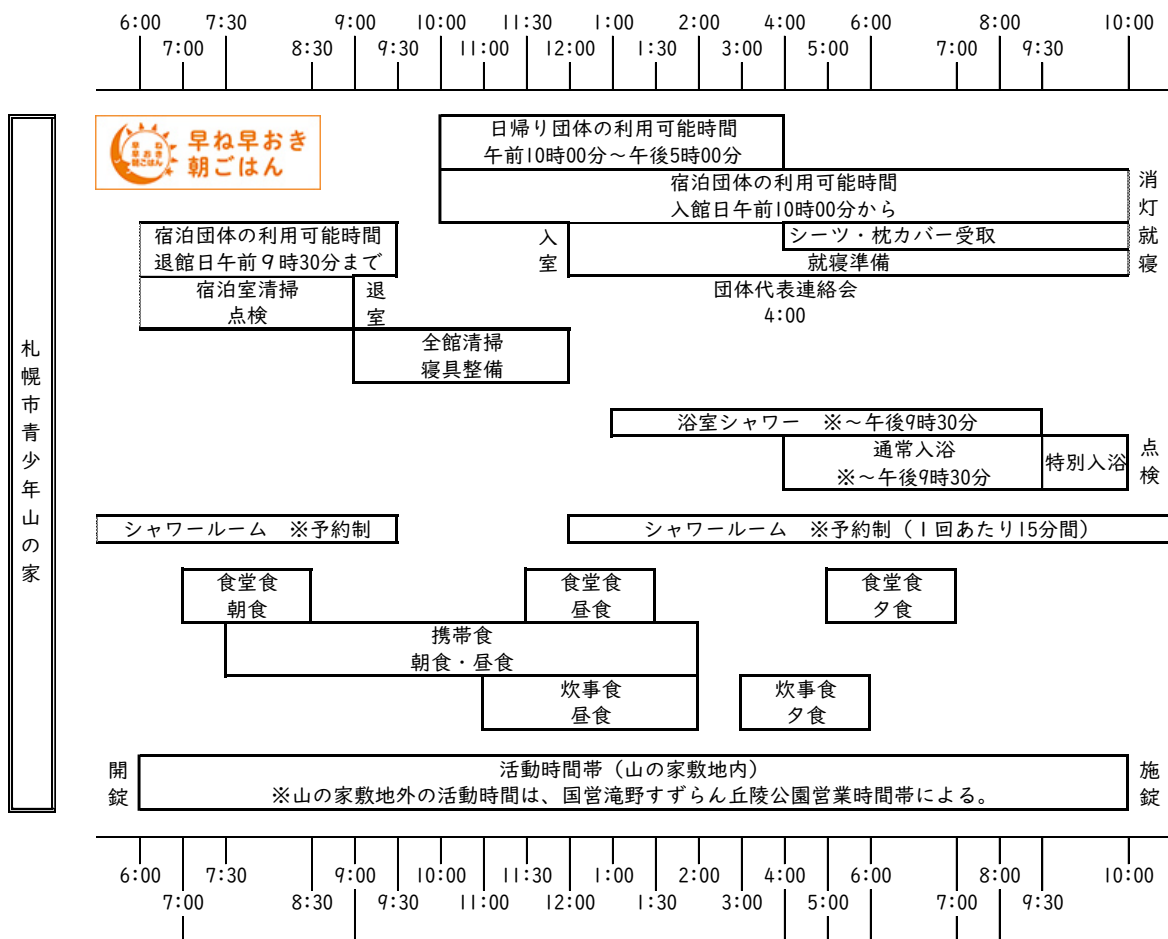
6:00 7:30 9:00 10:00 11:30 1:00 2:00 4:00 6:00 8:00 10:00
7:00 8:30 9:30 11:00 12:00 1:30 3:00 5:00 7:00 9:30

札幌市青少年山の家

早ね早おき朝ごはん

日帰り団体の利用可能時間
午前10時00分～午後5時00分

宿泊団体の利用可能時間
入館日午前10時00分から

消灯就寝

宿泊団体の利用可能時間
退館日午前9時30分まで

入室

シーツ・枕カバー受取

就寝準備

宿泊室清掃
点検

退室

団体代表連絡会
4:00

全館清掃
寝具整備

浴室シャワー ※～午後9時30分

通常入浴
※～午後9時30分

特別入浴

点検

シャワールーム ※予約制

シャワールーム ※予約制（1回あたり15分間）

食堂食
朝食

食堂食
昼食

食堂食
夕食

携帯食
朝食・昼食

炊事食
昼食

炊事食
夕食

開錠

活動時間帯（山の家敷地内）
※山の家敷地外の活動時間は、国営滝野すずらん丘陵公園営業時間帯による。

施錠

6:00 7:30 9:00 10:00 11:30 1:00 2:00 4:00 6:00 8:00 10:00
7:00 8:30 9:30 11:00 12:00 1:30 3:00 5:00 7:00 9:30